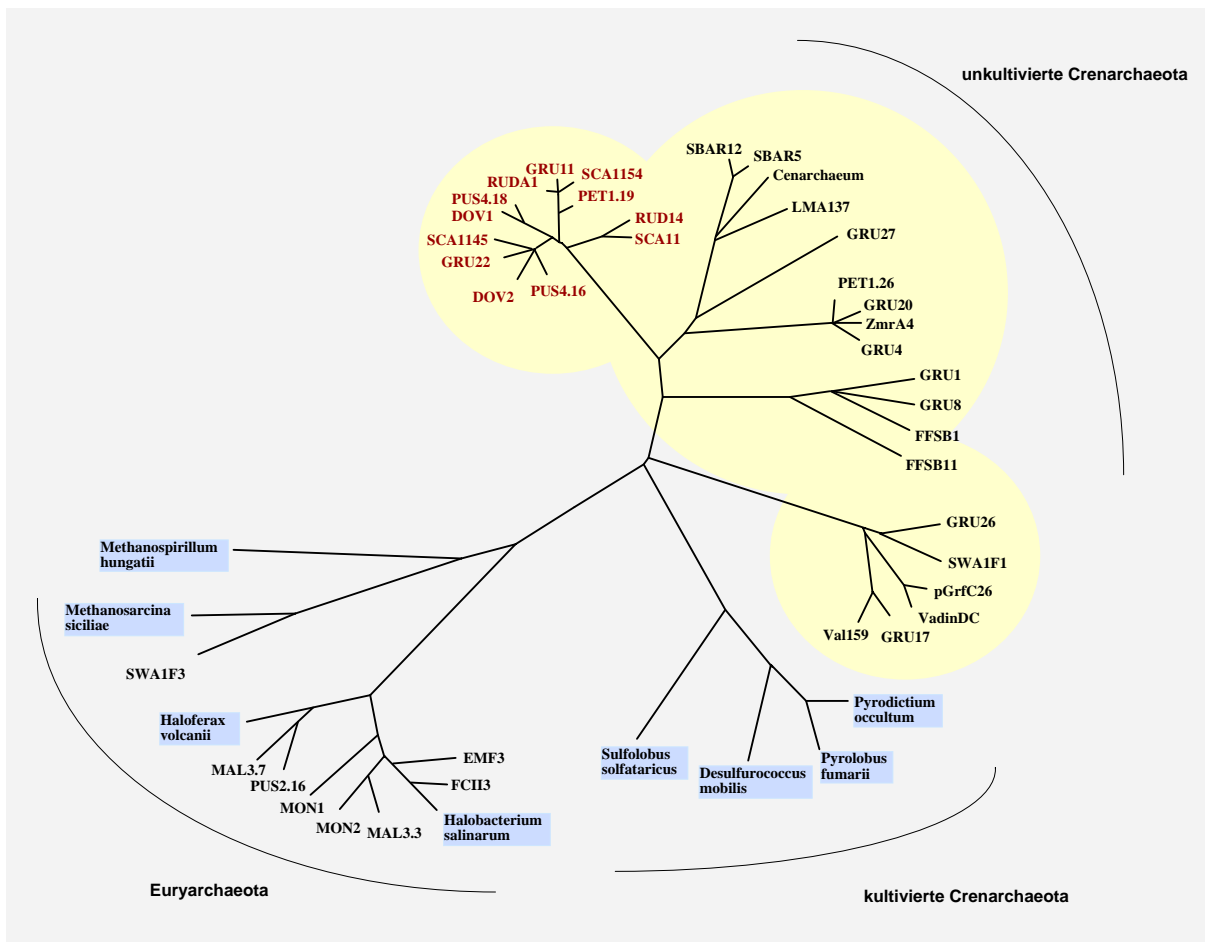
unkultivierte Crenarchaeota

GRU11
SCA1154
RUDA1
PET1.19
PUS4.18
DOV1
RUD14
SCA11
SCA1145
GRU22
DOV2
PUS4.16

SBAR12
SBAR5
Cenarchaeum
LMA137
GRU27
PET1.26
GRU20
ZmrA4
GRU4
GRU1
GRU8
FFSB1
FFSB11

GRU26
SWA1F1
pGrfC26
VadinDC
Val159
GRU17

Methanospirillum hungatii
Methanosarcina siciliae
SWA1F3
Haloferax volcanii
MAL3.7
PUS2.16
MON1
MON2
MAL3.3
EMF3
FCII3
Halobacterium salinarum

Sulfolobus solfataricus
Desulfurococcus mobilis
Pyrodictium occultum
Pyrolobus fumarii

Euryarchaeota

kultivierte Crenarchaeota